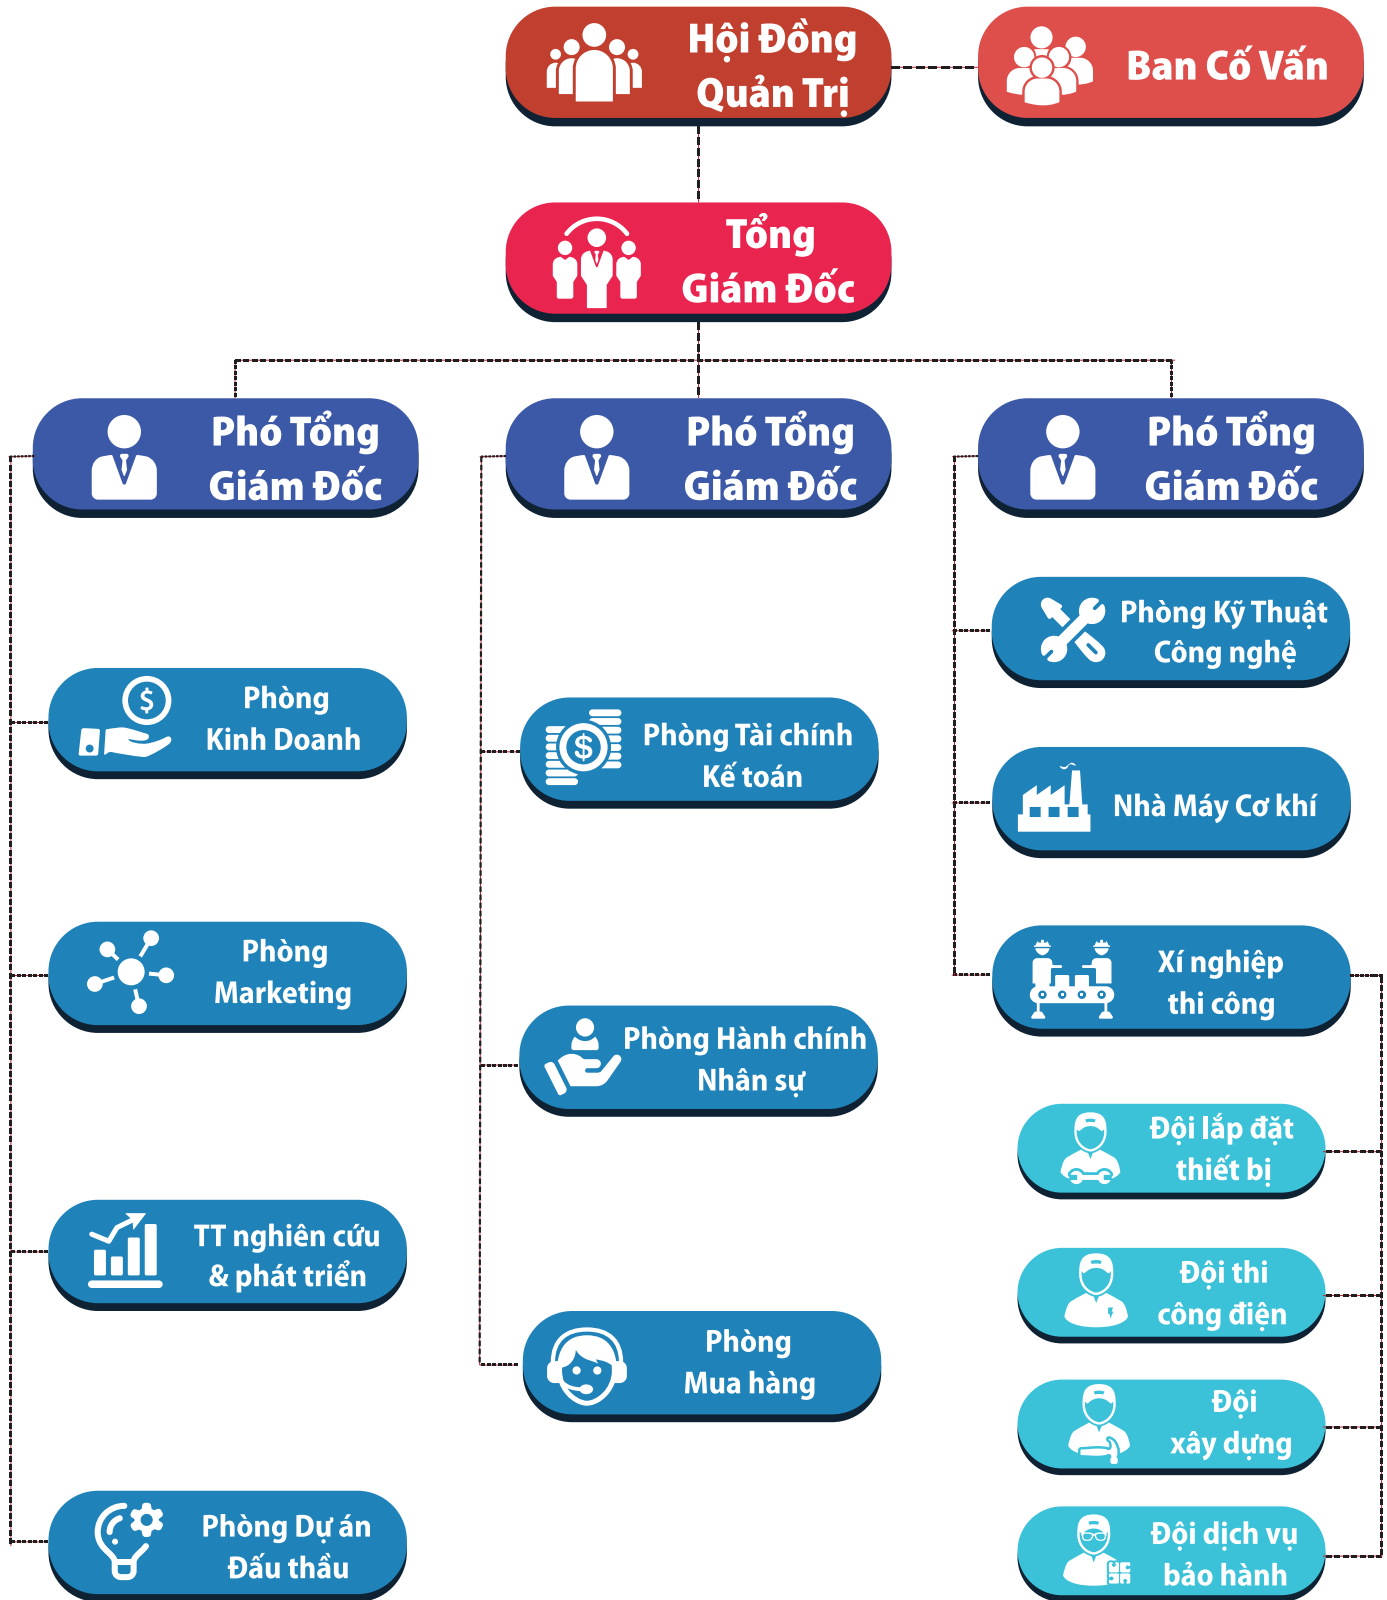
Hội Đồng Quản Trị

Ban Cố Vấn

Tổng Giám Đốc

Phó Tổng Giám Đốc

Phó Tổng Giám Đốc

Phó Tổng Giám Đốc

Phòng Kinh Doanh

Phòng Marketing

TT nghiên cứu & phát triển

Phòng Dự án Đấu thầu

Phòng Tài chính Kế toán

Phòng Hành chính Nhân sự

Phòng Mua hàng

Phòng Kỹ Thuật Công nghệ

Nhà Máy Cơ khí

Xí nghiệp thi công

Đội lắp đặt thiết bị

Đội thi công điện

Đội xây dựng

Đội dịch vụ bảo hành